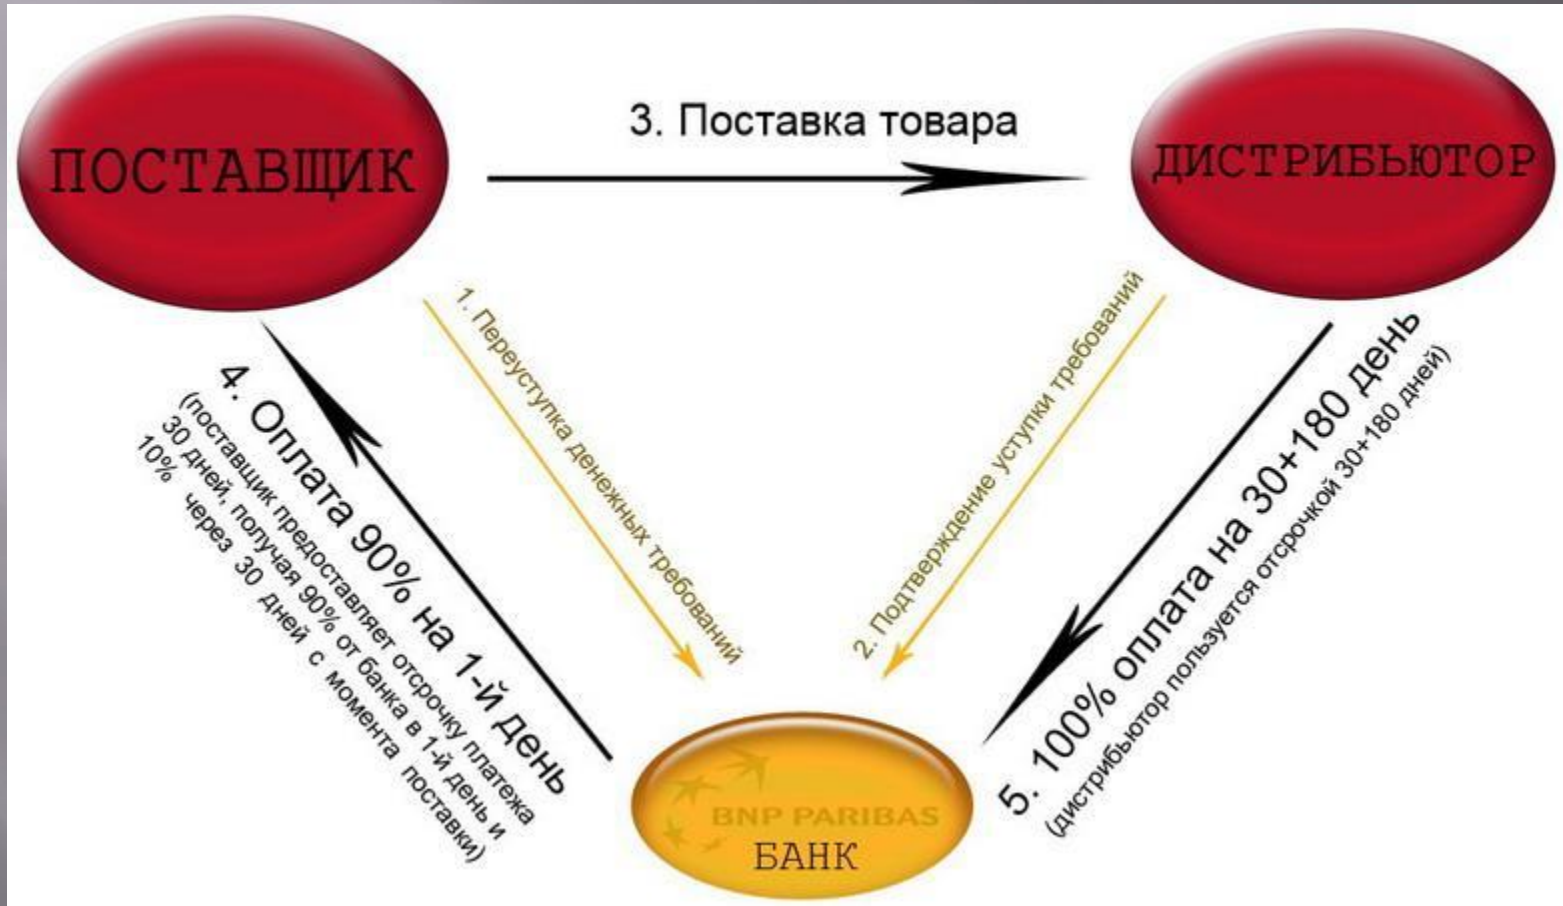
ПОСТАВЩИК

3. Поставка товара

ДИСТРИБЬЮТОР

1. Переуступка денежных требований

2. Подтверждение уступки требований

4. Оплата 90% на 1-й день
(поставщик предоставляет отсрочку платежа 30 дней, получая 90% от банка в 1-й день и 10% через 30 дней с момента поставки)

5. 100% оплата на 30+180 день
(дистрибьютор пользуется отсрочкой 30+180 дней)

BNP PARIBAS
БАНК